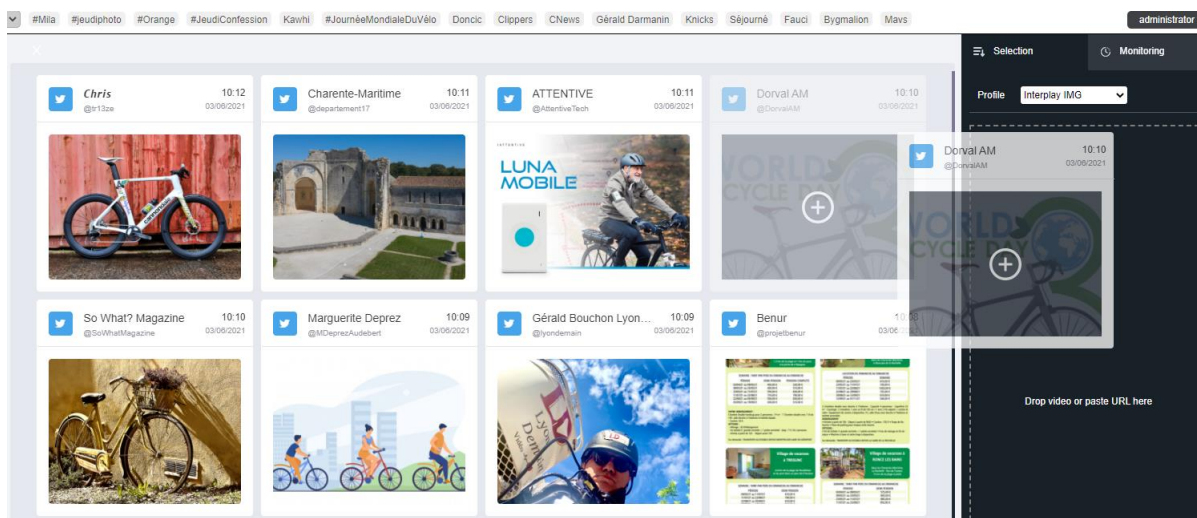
#Mila #jeudiphoto #Orange #JeudiConfession Kawhi #JournéeMondialeDuVélo Doncic Clippers CNews Gérald Darmanin Knicks Séjourné Fauci Bygmalion Mavs

administrator

Selection Monitoring

Profile Interplay IMG

Chris
@tr13ze
10:12
03/06/2021

Charente-Maritime
@departement17
10:11
03/06/2021

ATTENTIVE
@AttentiveTech
10:11
03/06/2021

LUNA MOBILE

Dorval AM
@DorvalAM
10:10
03/06/2021

Dorval AM
@DorvalAM
10:10
03/06/2021

WORLD CYCLE DAY

So What? Magazine
@SoWhatMagazine
10:10
03/06/2021

Marguerite Deprez
@MDeprezAudebert
10:09
03/06/2021

Gérald Bouchon Lyon...
@lyondemain
10:09
03/06/2021

Benur
@projetbenur
10:08
03/06/2021

Drop video or paste URL here